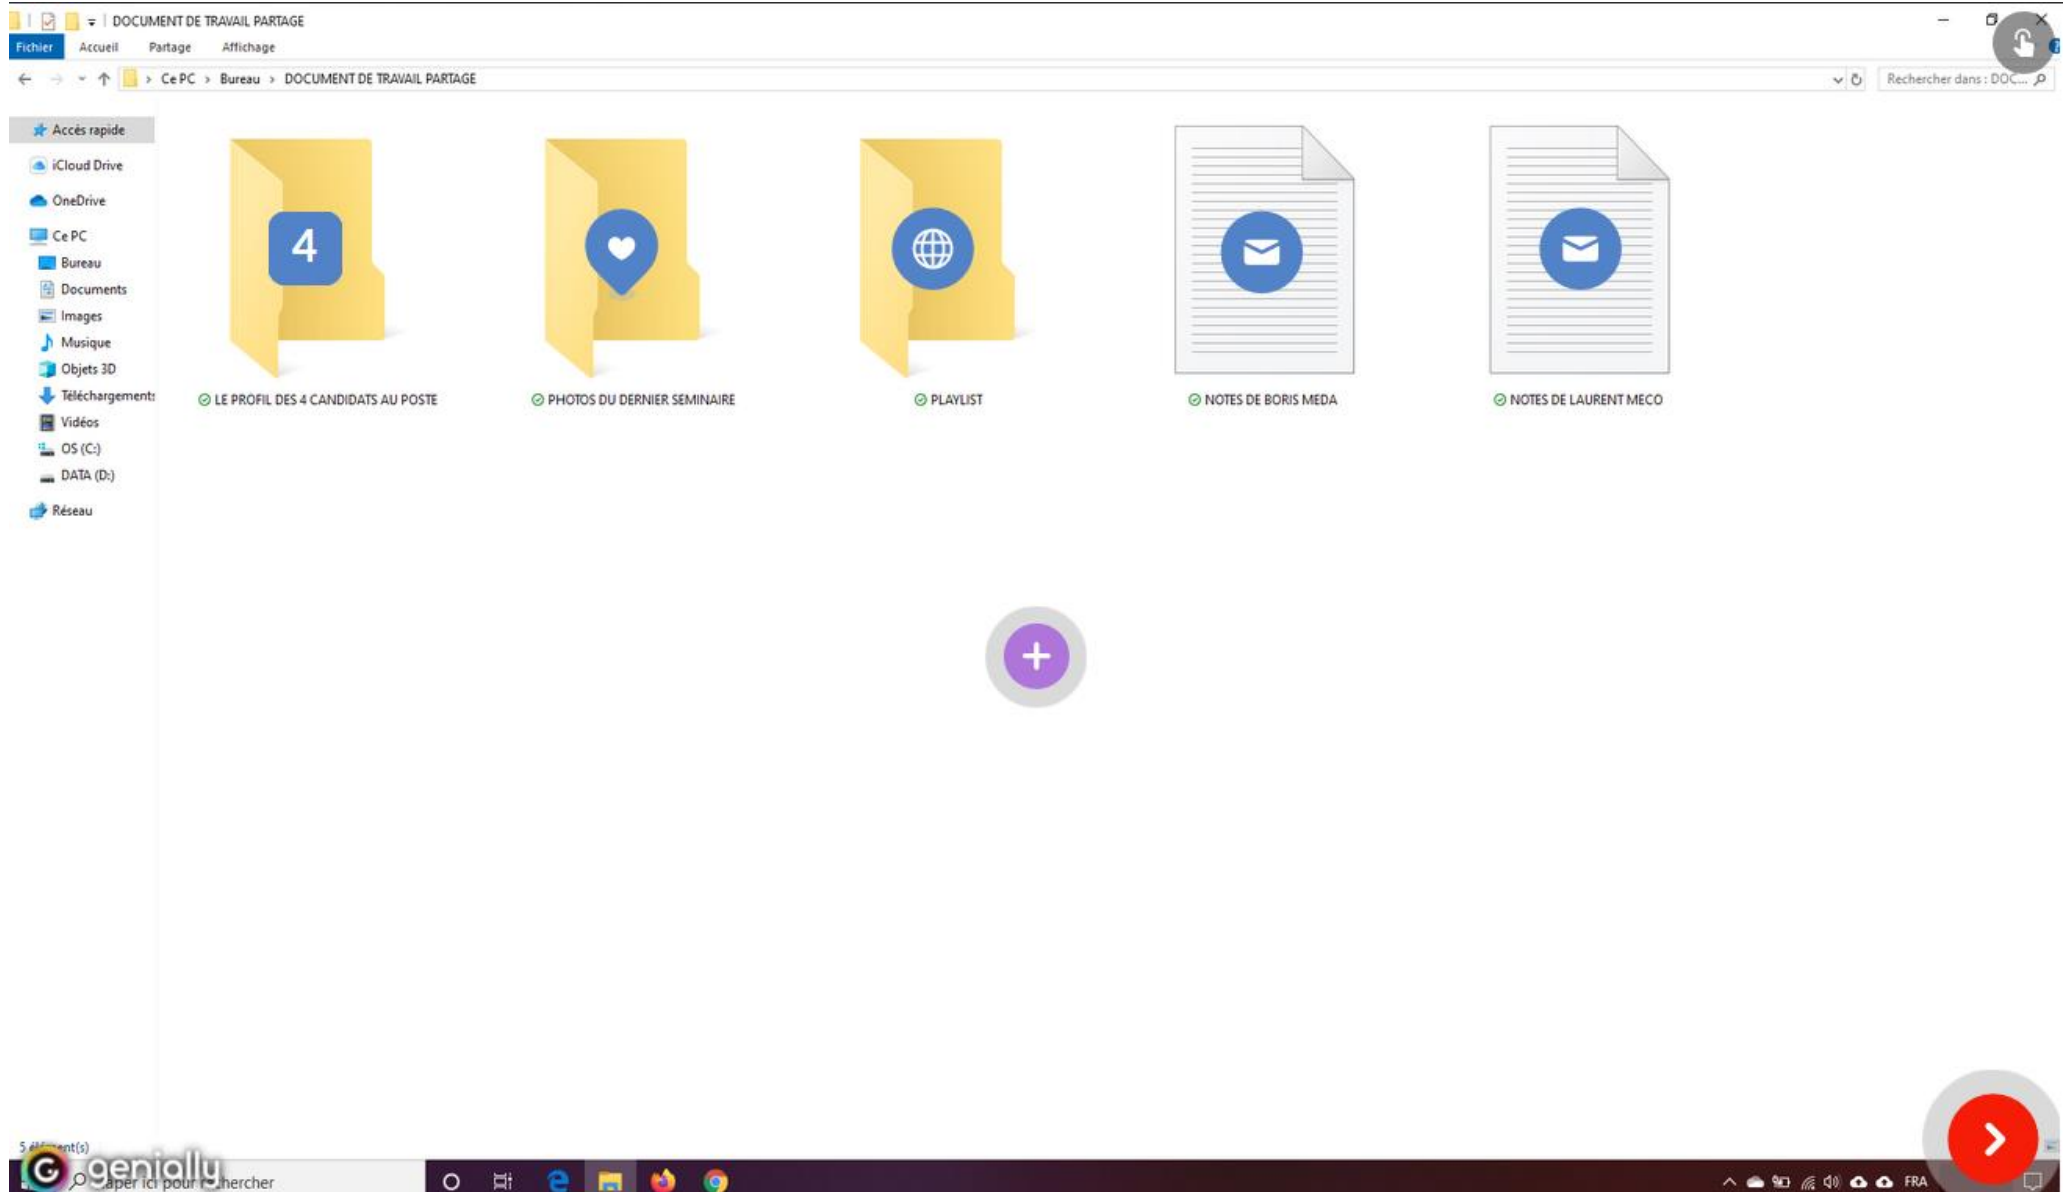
DOCUMENT DE TRAVAIL PARTAGE

Fichier Accueil Partage Affichage

Ce PC > Bureau > DOCUMENT DE TRAVAIL PARTAGE

Rechercher dans : DOC...

Accès rapide
iCloud Drive
OneDrive
Ce PC
Bureau
Documents
Images
Musique
Objets 3D
Téléchargements
Vidéos
OS (C:)
DATA (D:)
Réseau

4

LE PROFIL DES 4 CANDIDATS AU POSTE

PHOTOS DU DERNIER SEMINAIRE

PLAYLIST

NOTES DE BORIS MEDA

NOTES DE LAURENT MECO

5 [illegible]nt(s)

genially

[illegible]aper ici pour r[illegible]hercher

FRA